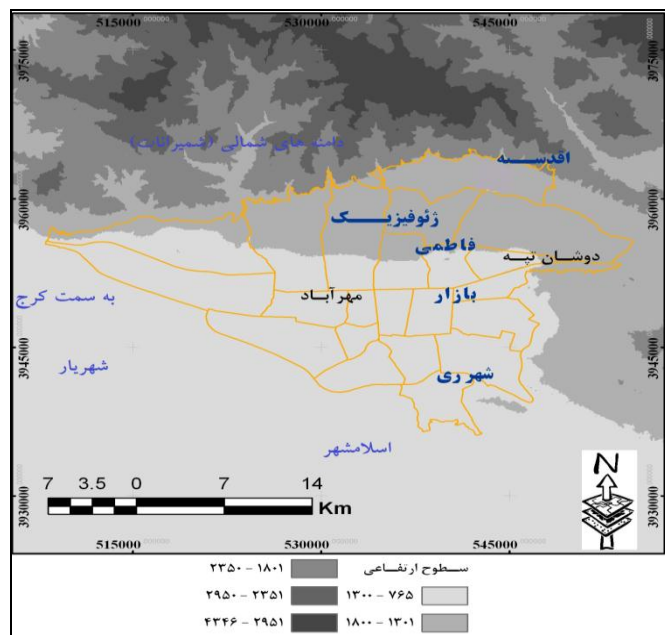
515000 530000 545000
3975000
3960000
3945000
3930000
دامنه های شمالی (شمیرانات)
اقدسیه
ژئوفیزیک
فاطمی
دوشان تپه
به سمت کرج
مهرآباد
بازار
شهریار
شهرری
اسلامشهر
7 3.5 0 7 14
Km
N
515000 530000 545000
3975000
3960000
3945000
3930000
سطوح ارتفاعی
۷۶۵ - ۱۳۰۰
۱۳۰۱ - ۱۸۰۰
۱۸۰۱ - ۲۳۵۰
۲۳۵۱ - ۲۹۵۰
۲۹۵۱ - ۴۳۴۶